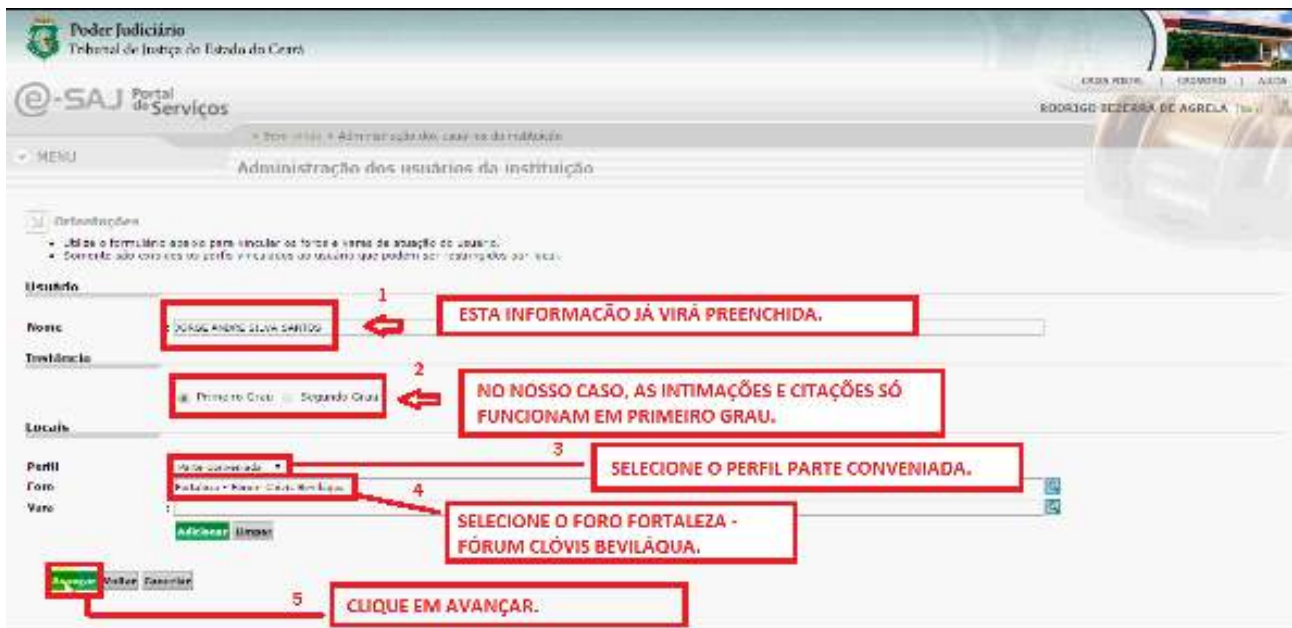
Poder Judiciário
Tribunal de Justiça do Estado do Ceará

e-SAJ Portal de Serviços

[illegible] | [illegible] | AJUDA

RODRIGO BEZERRA DE AGRELA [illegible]

» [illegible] » Administração dos usuários da instituição

MENU

Administração dos usuários da instituição

Orientações

• Utilize o formulário abaixo para vincular os foros e varas de atuação do usuário.
• Somente são exibidos os perfis vinculados do usuário que podem ser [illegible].

Usuário

Nome : JORGE ANDRE SILVA SANTOS

1

ESTA INFORMACÃO JÁ VIRÁ PREENCHIDA.

Instância

Primeiro Grau Segundo Grau

2

NO NOSSO CASO, AS INTIMAÇÕES E CITAÇÕES SÓ FUNCIONAM EM PRIMEIRO GRAU.

Locais

Perfil : Parte conveniada

3

SELECIONE O PERFIL PARTE CONVENIADA.

Foro : Fortaleza - Fórum Clóvis Beviláqua

4

Vara :

Adicionar Limpar

SELECIONE O FORO FORTALEZA - FÓRUM CLÓVIS BEVILÁQUA.

Avançar Voltar Cancelar

5

CLIQUE EM AVANÇAR.